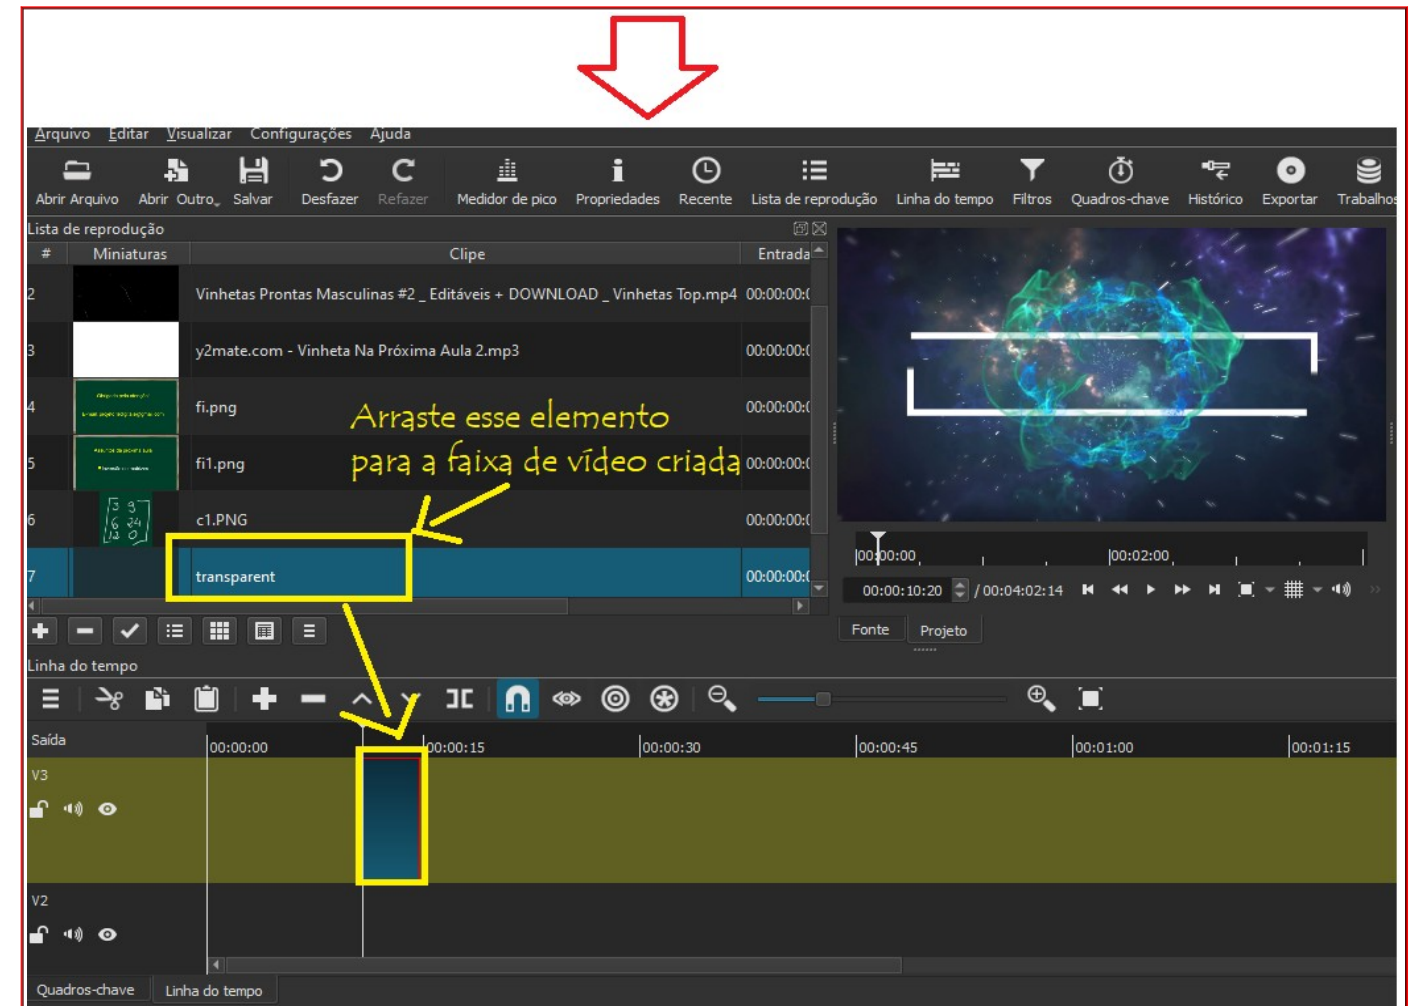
Arquivo Editar Visualizar Configurações Ajuda

Abrir Arquivo Abrir Outro Salvar Desfazer Refazer Medidor de pico Propriedades Recente Lista de reprodução Linha do tempo Filtros Quadros-chave Histórico Exportar Trabalhos

Lista de reprodução

| # | Miniaturas | Clipe | Entrada |
|---|---|---|---|
| 2 | | Vinhetas Prontas Masculinas #2 _ Editáveis + DOWNLOAD _ Vinhetas Top.mp4 | 00:00:00:( |
| 3 | | y2mate.com - Vinheta Na Próxima Aula 2.mp3 | 00:00:00:( |
| 4 | | fi.png | 00:00:00:( |
| 5 | | fi1.png | 00:00:00:( |
| 6 | | c1.PNG | 00:00:00:( |
| 7 | | transparent | 00:00:00:( |

Arraste esse elemento para a faixa de vídeo criada

00:00:00 00:02:00

00:00:10:20 / 00:04:02:14

Fonte Projeto

Linha do tempo

Saída 00:00:00 00:00:15 00:00:30 00:00:45 00:01:00 00:01:15

V3

V2

Quadros-chave Linha do tempo